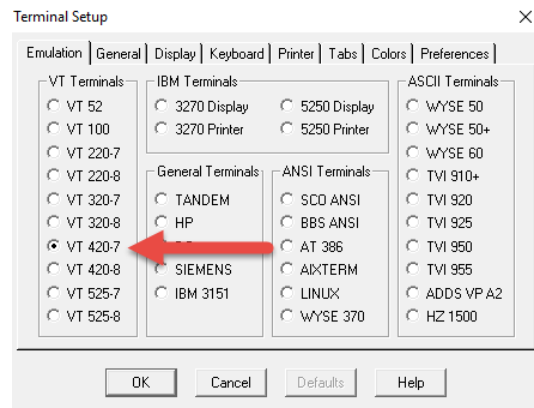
Terminal Setup

×

Emulation | General | Display | Keyboard | Printer | Tabs | Colors | Preferences

VT Terminals
VT 52
VT 100
VT 220-7
VT 220-8
VT 320-7
VT 320-8
VT 420-7
VT 420-8
VT 525-7
VT 525-8

IBM Terminals
3270 Display
3270 Printer
5250 Display
5250 Printer

General Terminals
TANDEM
HP
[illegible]
SIEMENS
IBM 3151

ANSI Terminals
SCO ANSI
BBS ANSI
AT 386
AIXTERM
LINUX
WYSE 370

ASCII Terminals
WYSE 50
WYSE 50+
WYSE 60
TVI 910+
TVI 920
TVI 925
TVI 950
TVI 955
ADDS VP A2
HZ 1500

OK
Cancel
Defaults
Help